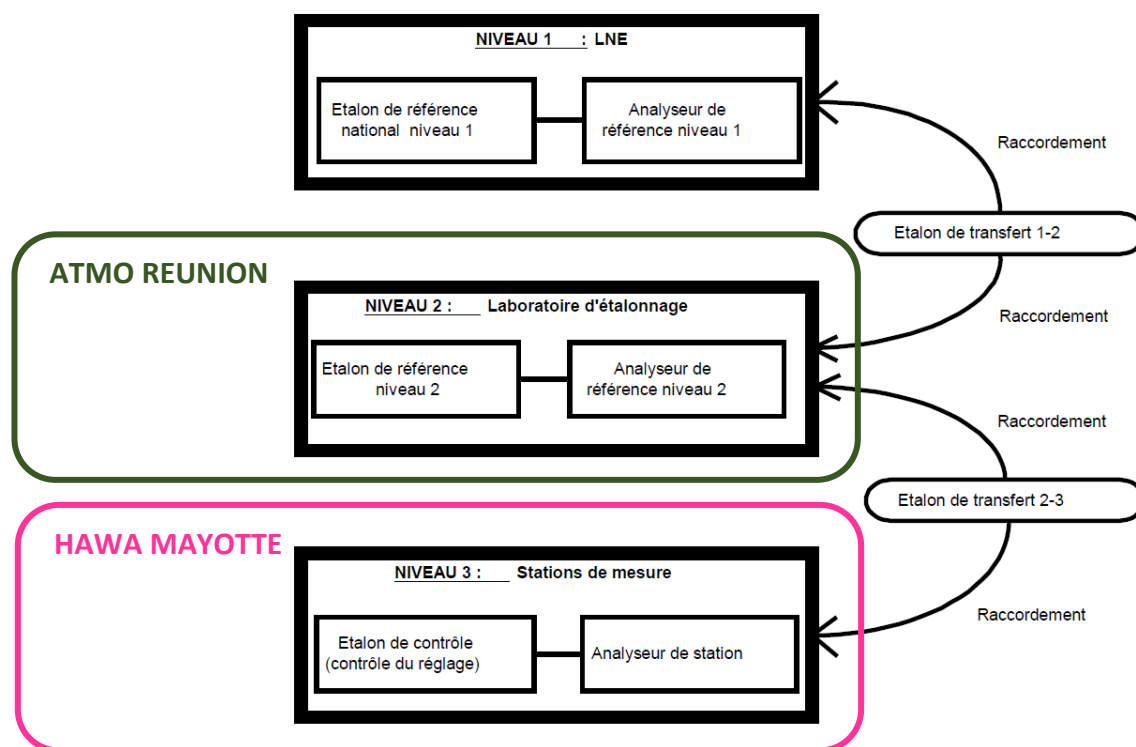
NIVEAU 1 : LNE

Etalon de référence national niveau 1

Analyseur de référence niveau 1

Raccordement

Etalon de transfert 1-2

ATMO REUNION

NIVEAU 2 : Laboratoire d'étalonnage

Raccordement

Etalon de référence niveau 2

Analyseur de référence niveau 2

Raccordement

Etalon de transfert 2-3

HAWA MAYOTTE

NIVEAU 3 : Stations de mesure

Raccordement

Etalon de contrôle (contrôle du réglage)

Analyseur de station